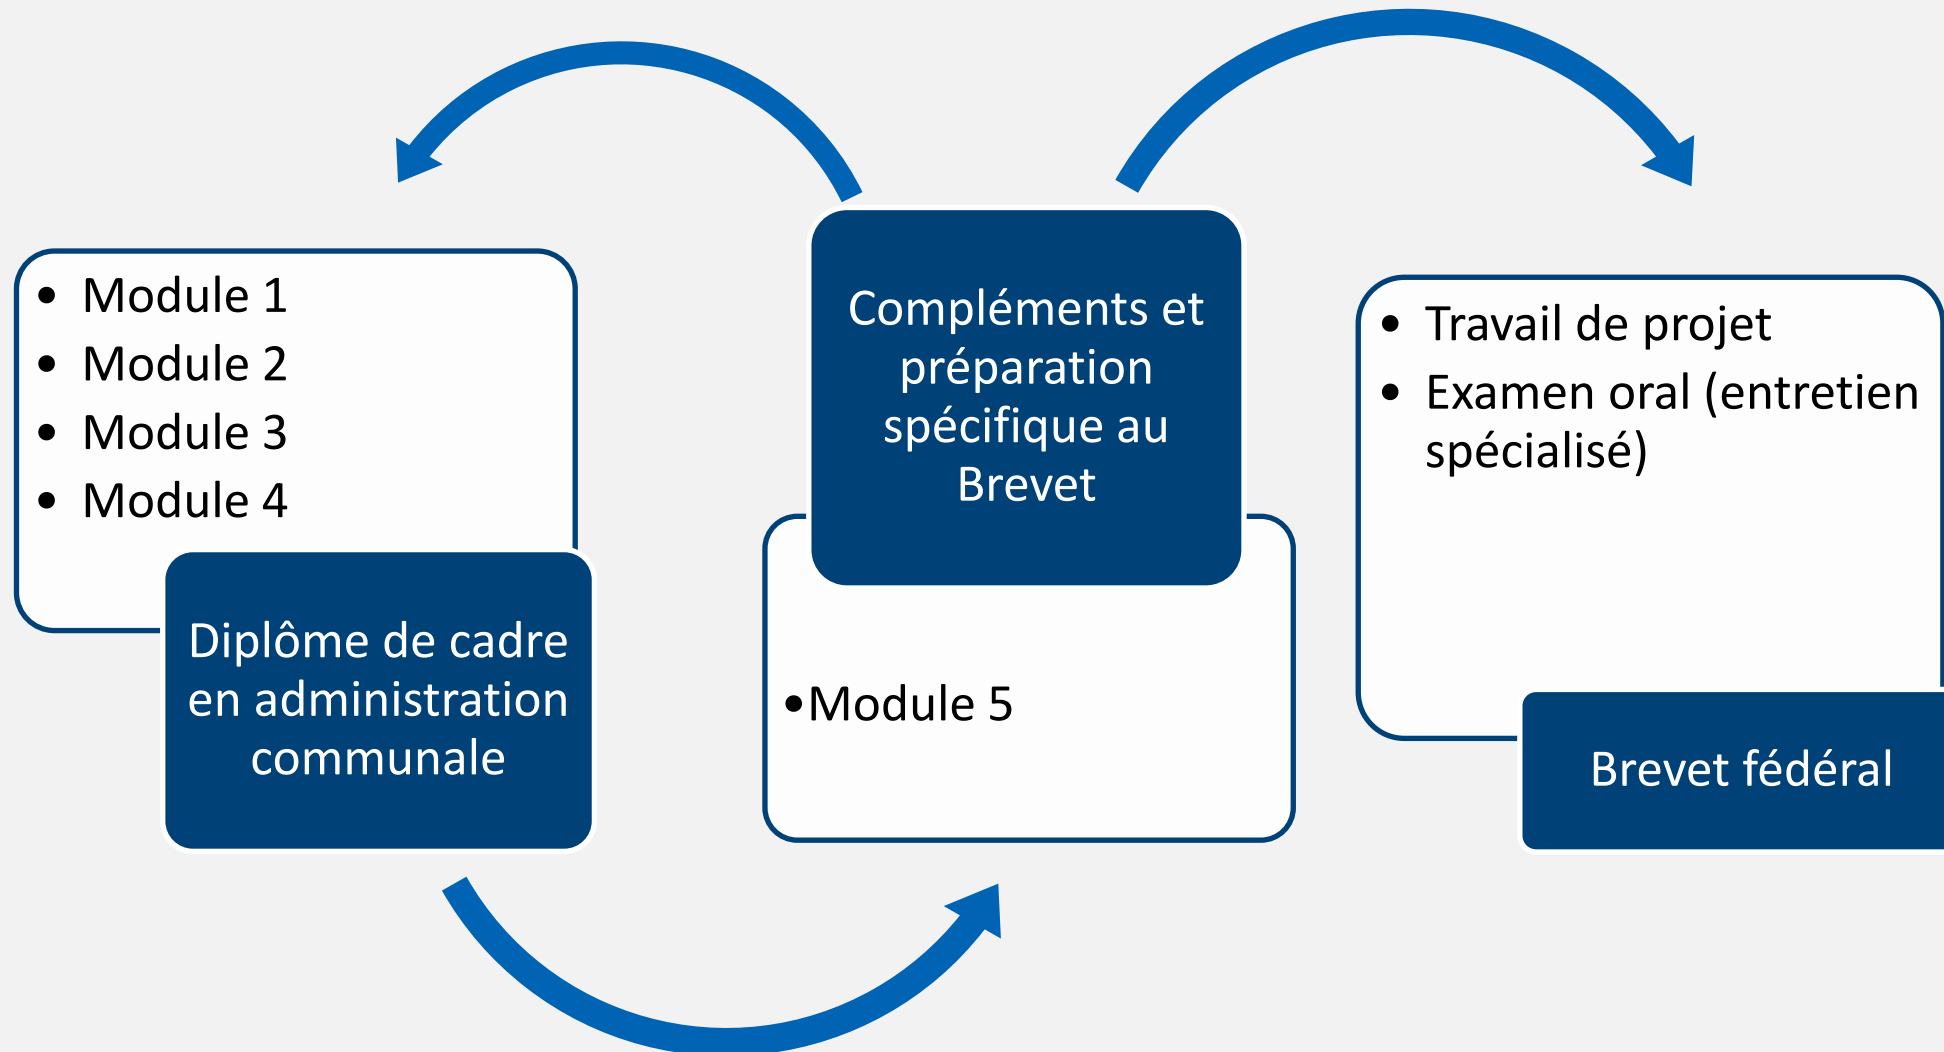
- Module 1
- Module 2
- Module 3
- Module 4

Diplôme de cadre en administration communale

Compléments et préparation spécifique au Brevet

- Module 5

- Travail de projet
- Examen oral (entretien spécialisé)

Brevet fédéral